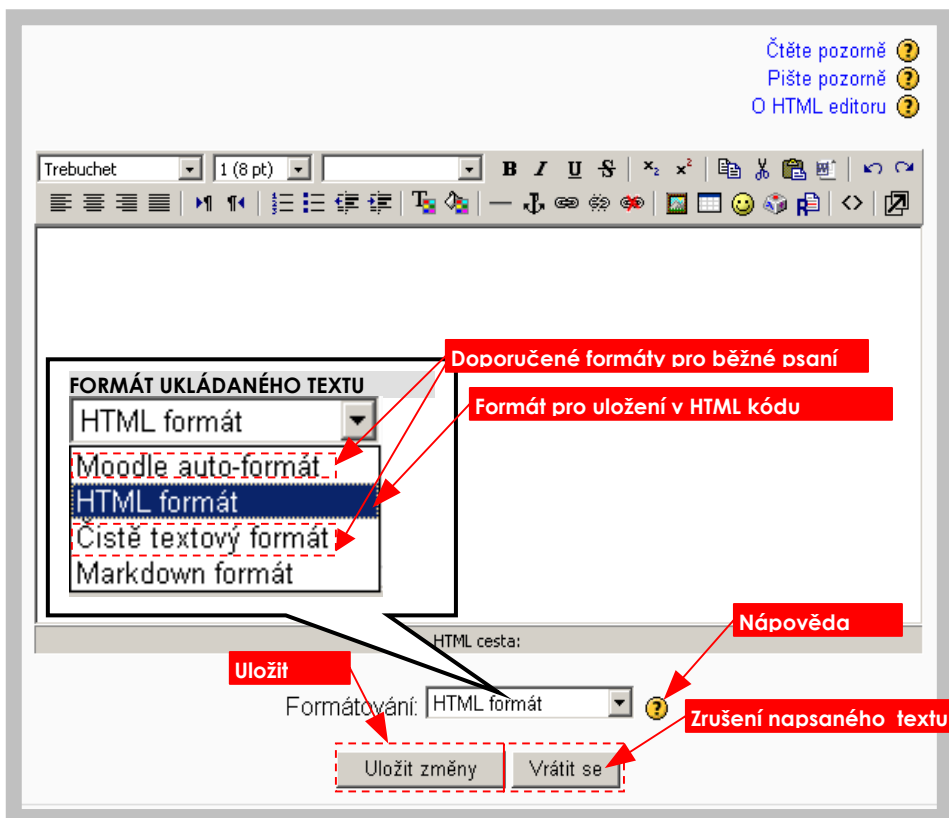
Čtěte pozorně
Pište pozorně
O HTML editoru

Trebuchet
1 (8 pt)
B I U S

FORMÁT UKLÁDANÉHO TEXTU
HTML formát
Moodle auto-formát
HTML formát
Čistě textový formát
Markdown formát

Doporučené formáty pro běžné psaní
Formát pro uložení v HTML kódu

HTML cesta:

Nápověda
Uložit
Formátování: HTML formát
Zrušení napsaného textu
Uložit změny
Vrátit se